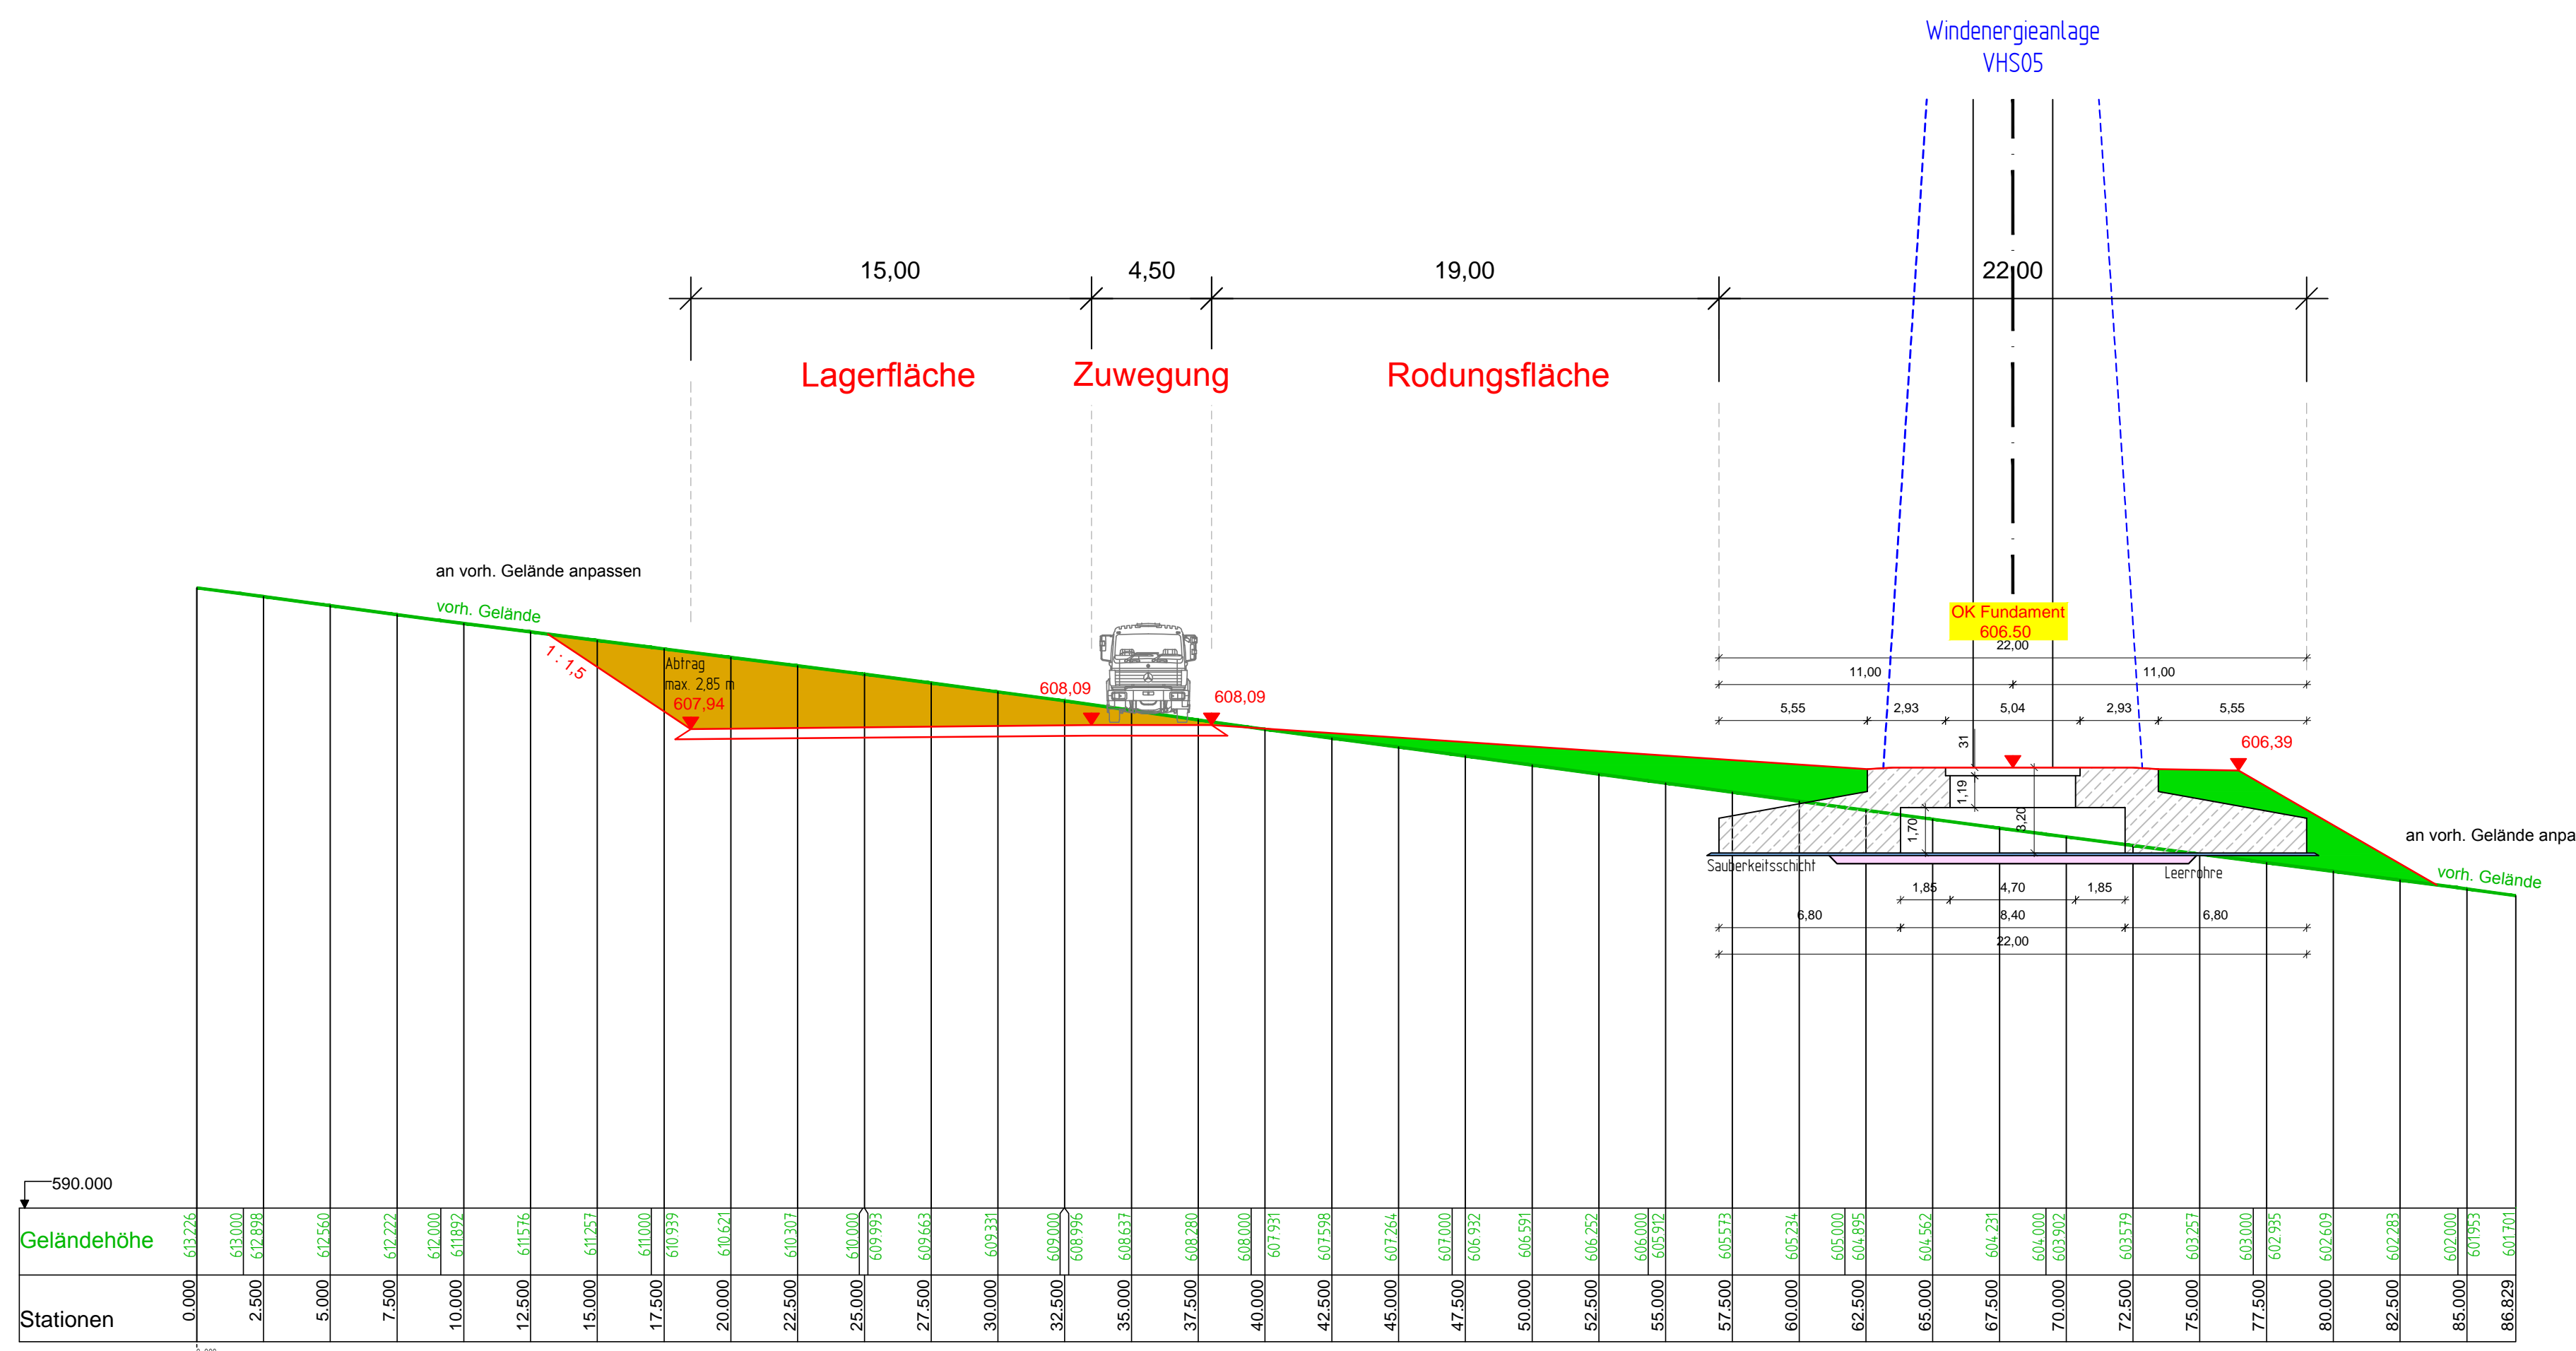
Windenergieanlage
VHS05

15,00
4,50
19,00
22,00

Lagerfläche
Zuwegung
Rodungsfläche

an vorh. Gelände anpassen
vorh. Gelände
1 : 1,5
Abtrag
max. 2,85 m
607,94
608,09
608,09

OK Fundament
606,50
22,00
11,00
11,00
5,55
2,93
5,04
2,93
5,55
31
606,39
1,19
3,20
1,70
Sauberkeitsschicht
Leerrohre
an vorh. Gelände anpa
vorh. Gelände
1,85
4,70
1,85
6,80
8,40
6,80
22,00

590.000

Geländehöhe
613.226 613.000 612.898 612.560 612.222 612.000 611.892 611.576 611.257 611.000 610.939 610.621 610.307 610.000 609.993 609.663 609.331 609.000 608.996 608.637 608.280 608.000 607.931 607.598 607.264 607.000 606.932 606.591 606.252 606.000 605.912 605.573 605.234 605.000 604.895 604.562 604.231 604.000 603.902 603.579 603.257 603.000 602.935 602.609 602.283 602.000 601.953 601.701

Stationen
0.000 2.500 5.000 7.500 10.000 12.500 15.000 17.500 20.000 22.500 25.000 27.500 30.000 32.500 35.000 37.500 40.000 42.500 45.000 47.500 50.000 52.500 55.000 57.500 60.000 62.500 65.000 67.500 70.000 72.500 75.000 77.500 80.000 82.500 85.000 86.829